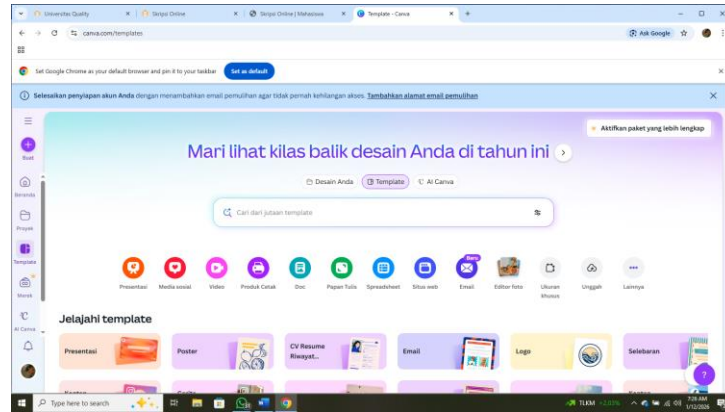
Universitas Quality | Skripsi Online | Skripsi Online | Mahasiswa | Template - Canva

canva.com/templates

Ask Google

Set Google Chrome as your default browser and pin it to your taskbar | Set as default

Selesaikan penyiapan akun Anda dengan menambahkan email pemulihan agar tidak pernah kehilangan akses. Tambahkan alamat email pemulihan

Buat

Beranda

Projek

Template

Merek

AI Canva

Aktifkan paket yang lebih lengkap

Mari lihat kilas balik desain Anda di tahun ini

Desain Anda | Template | AI Canva

Cari dari jutaan template

Presentasi | Media sosial | Video | Produk Cetak | Doc | Papan Tulis | Spreadsheet | Situs web | Baru Email | Editor foto | Ukuran khusus | Unggah | Lainnya

Jelajahi template

Presentasi | Poster | CV Resume Riwayat... | Email | Logo | Selebaran

Type here to search

TLKM -2.01%

7:29 AM 1/12/2026